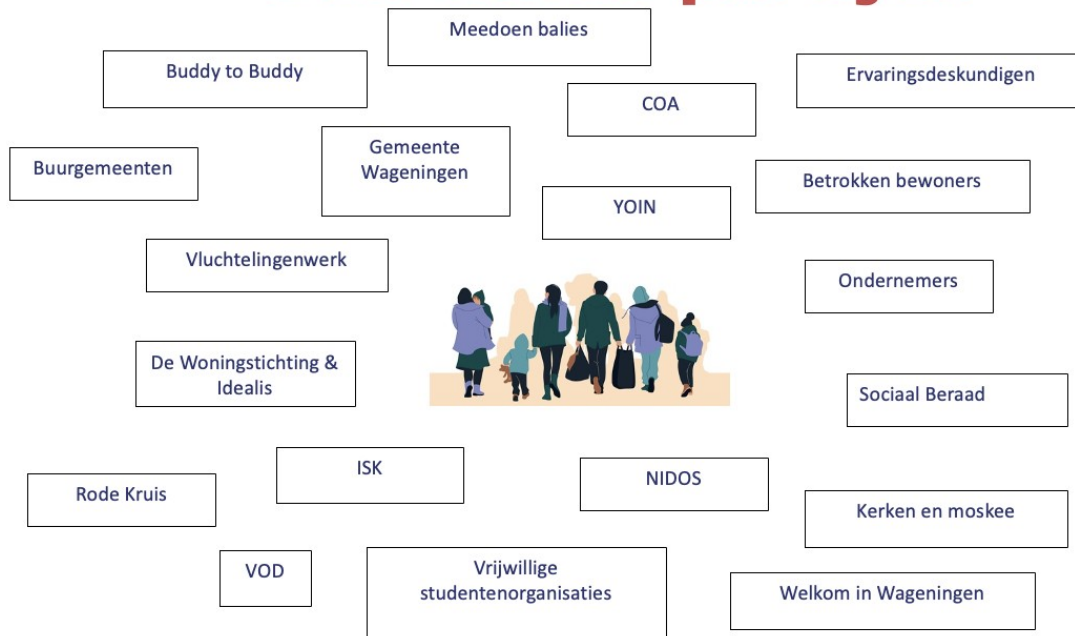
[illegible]

Meedoen balies

Buddy to Buddy

Ervaringsdeskundigen

COA

Buurgemeenten

Gemeente Wageningen

Betrokken bewoners

YOIN

Vluchtelingenwerk

Ondernemers

De Woningstichting & Idealis

Sociaal Beraad

ISK

NIDOS

Rode Kruis

Kerken en moskee

VOD

Vrijwillige studentenorganisaties

Welkom in Wageningen